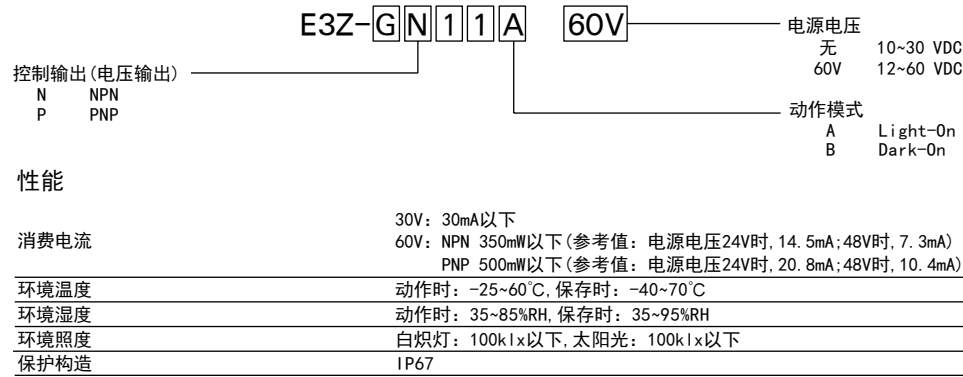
E3Z-G N 1 1 A 60V

电源电压
无 10~30 VDC
60V 12~60 VDC

控制输出(电压输出)
N NPN
P PNP

动作模式
A Light-On
B Dark-On

性能

| | |
|---|---|
| 消费电流 | 30V：30mA以下<br>60V：NPN 350mW以下(参考值：电源电压24V时,14.5mA;48V时,7.3mA)<br>PNP 500mW以下(参考值：电源电压24V时,20.8mA;48V时,10.4mA) |
| 环境温度 | 动作时：-25~60℃,保存时：-40~70℃ |
| 环境湿度 | 动作时：35~85%RH,保存时：35~95%RH |
| 环境照度 | 白炽灯：100klx以下,太阳光：100klx以下 |
| 保护构造 | IP67 |